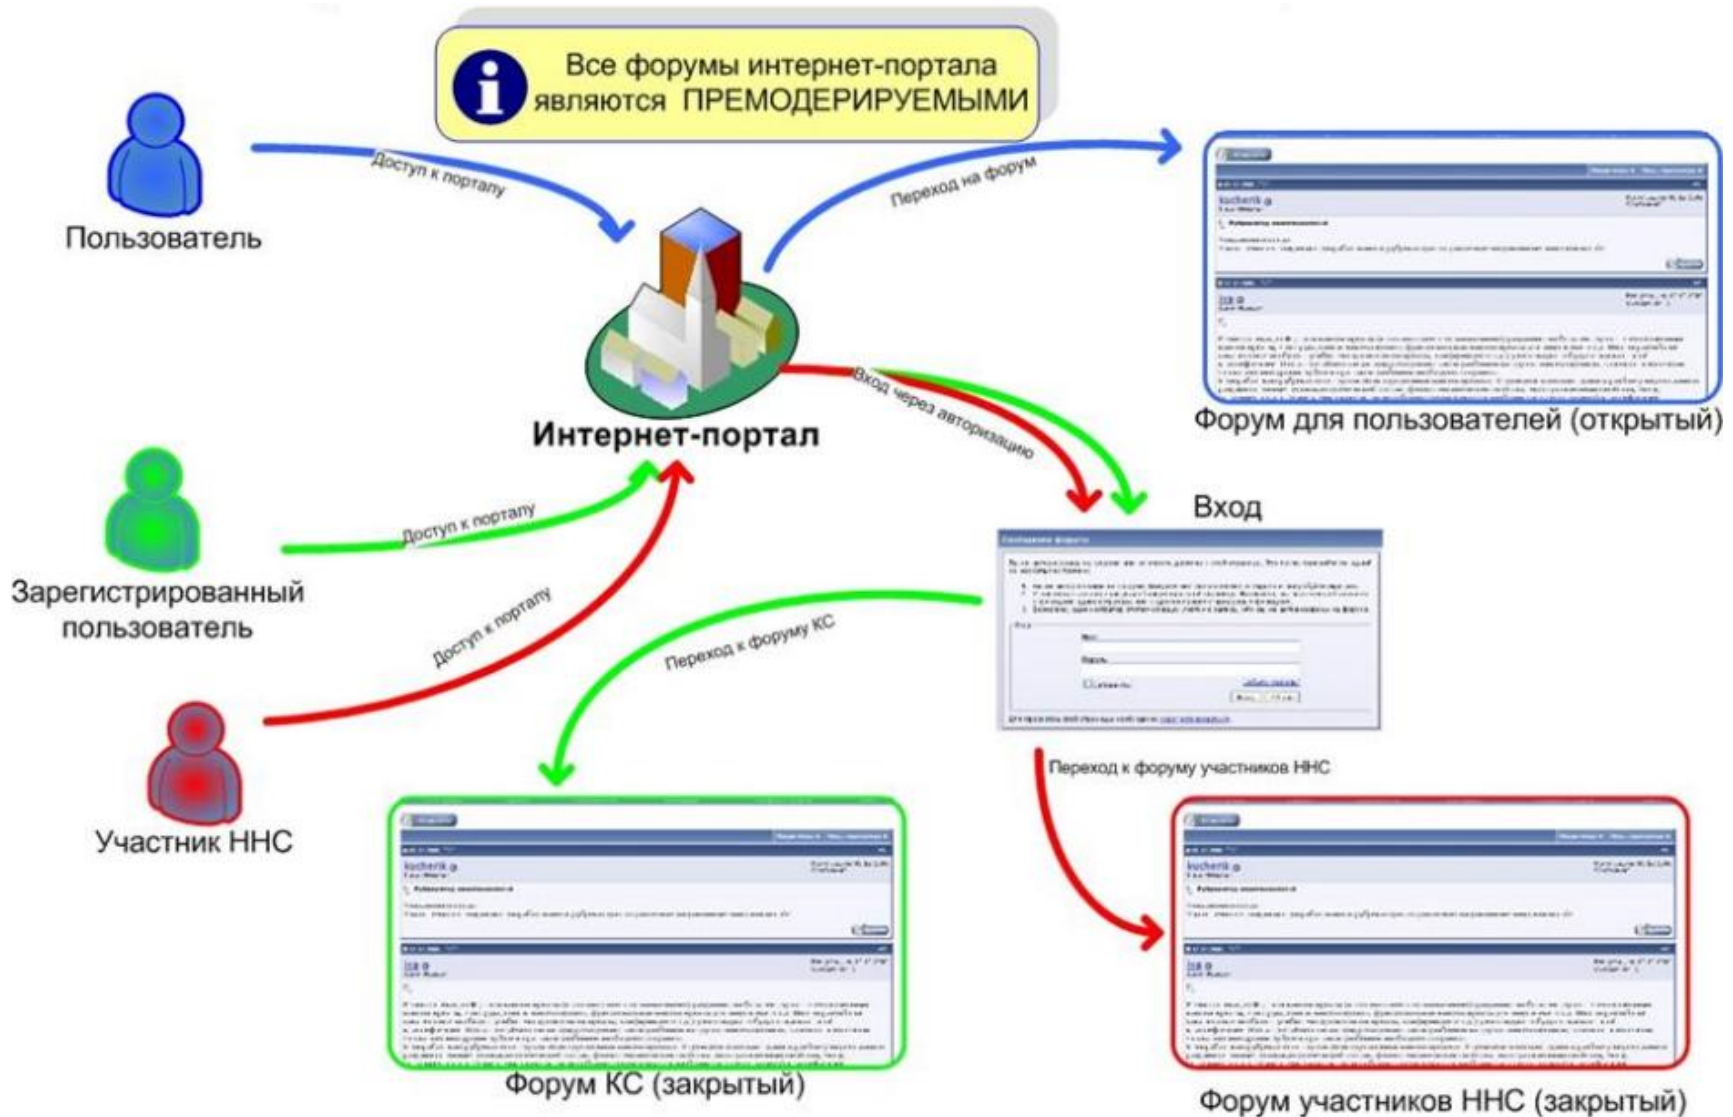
Все форумы интернет-портала являются ПРЕМОДЕРИРУЕМЫМИ

Пользователь

Доступ к порталу

Переход на форум

Интернет-портал

Форум для пользователей (открытый)

Вход через авторизацию

Вход

Зарегистрированный пользователь

Доступ к порталу

Доступ к порталу

Переход к форуму КС

Участник ННС

Переход к форуму участников ННС

Форум КС (закрытый)

Форум участников ННС (закрытый)